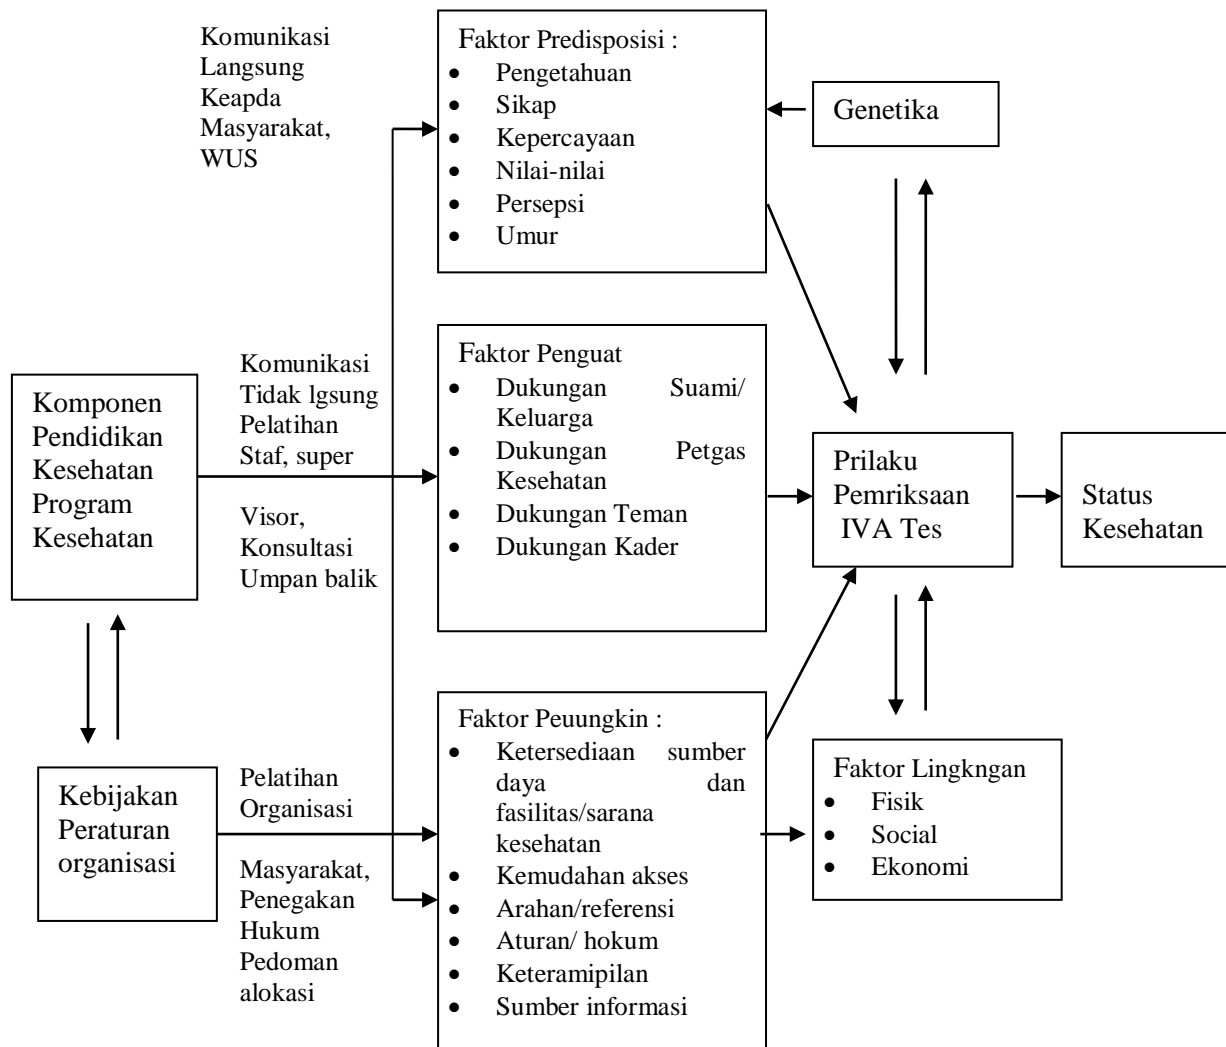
Komunikasi Langsung Keapda Masyarakat, WUS

Faktor Predisposisi :
- Pengetahuan
- Sikap
- Kepercayaan
- Nilai-nilai
- Persepsi
- Umur

Genetika

Komponen Pendidikan Kesehatan Program Kesehatan

Komunikasi Tidak lgsung Pelatihan Staf, super

Visor, Konsultasi Umpan balik

Faktor Penguat
- Dukungan Suami/ Keluarga
- Dukungan Petgas Kesehatan
- Dukungan Teman
- Dukungan Kader

Prilaku Pemriksaan IVA Tes

Status Kesehatan

Kebijakan Peraturan organisasi

Pelatihan Organisasi

Masyarakat, Penegakan Hukum Pedoman alokasi

Faktor Peuungkin :
- Ketersediaan sumber daya dan fasilitas/sarana kesehatan
- Kemudahan akses
- Arahan/referensi
- Aturan/ hokum
- Keteramipilan
- Sumber informasi

Faktor Lingkngan
- Fisik
- Social
- Ekonomi